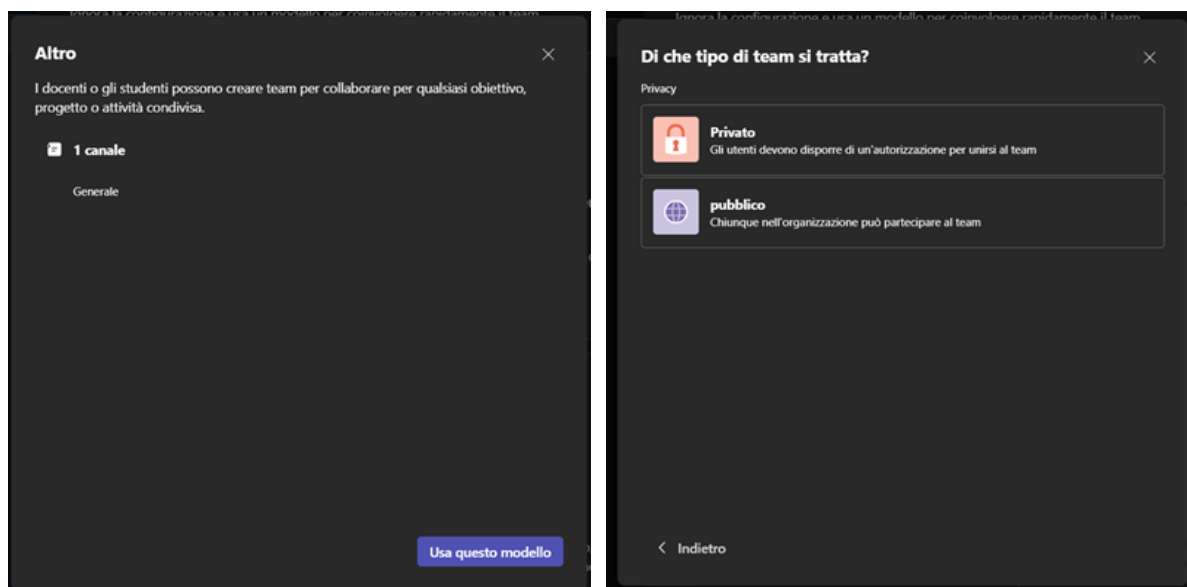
Ignora la configurazione e usa un modello per coinvolgere rapidamente il team

Altro

I docenti o gli studenti possono creare team per collaborare per qualsiasi obiettivo, progetto o attività condivisa.

1 canale

Generale

Usa questo modello

Ignora la configurazione e usa un modello per coinvolgere rapidamente il team

Di che tipo di team si tratta?

Privacy

Privato
Gli utenti devono disporre di un'autorizzazione per unirsi al team

pubblico
Chiunque nell'organizzazione può partecipare al team

Indietro